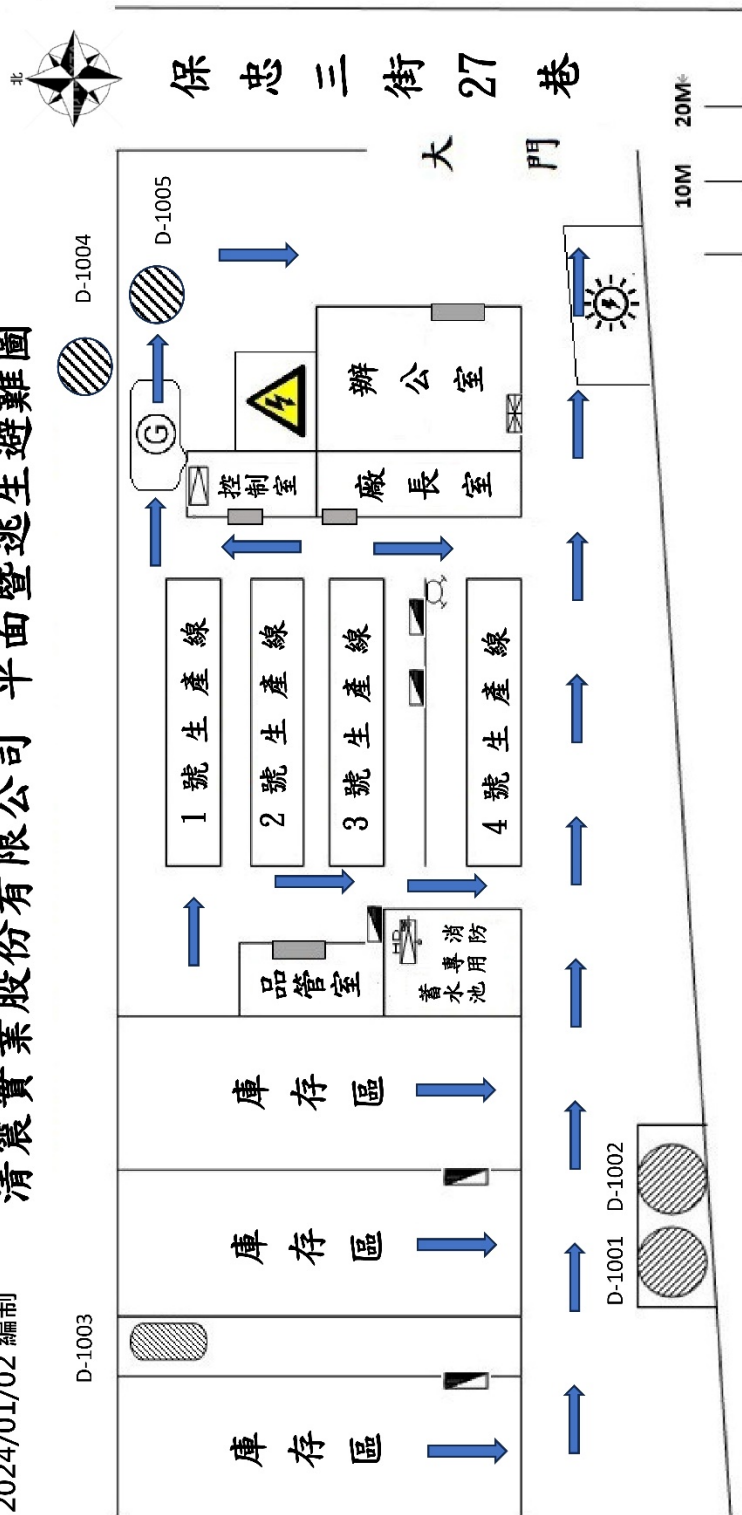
清晨實業股份有限公司 平面暨逃生避難圖

2024/01/02 編制

北

保忠三街27巷

大門

20M

10M

D-1004

D-1005

G

控制室

辦公室

廠長室

1號生產線

2號生產線

3號生產線

4號生產線

品管室

消防用專水蓄池

庫存區

庫存區

庫存區

D-1003

D-1001

D-1002